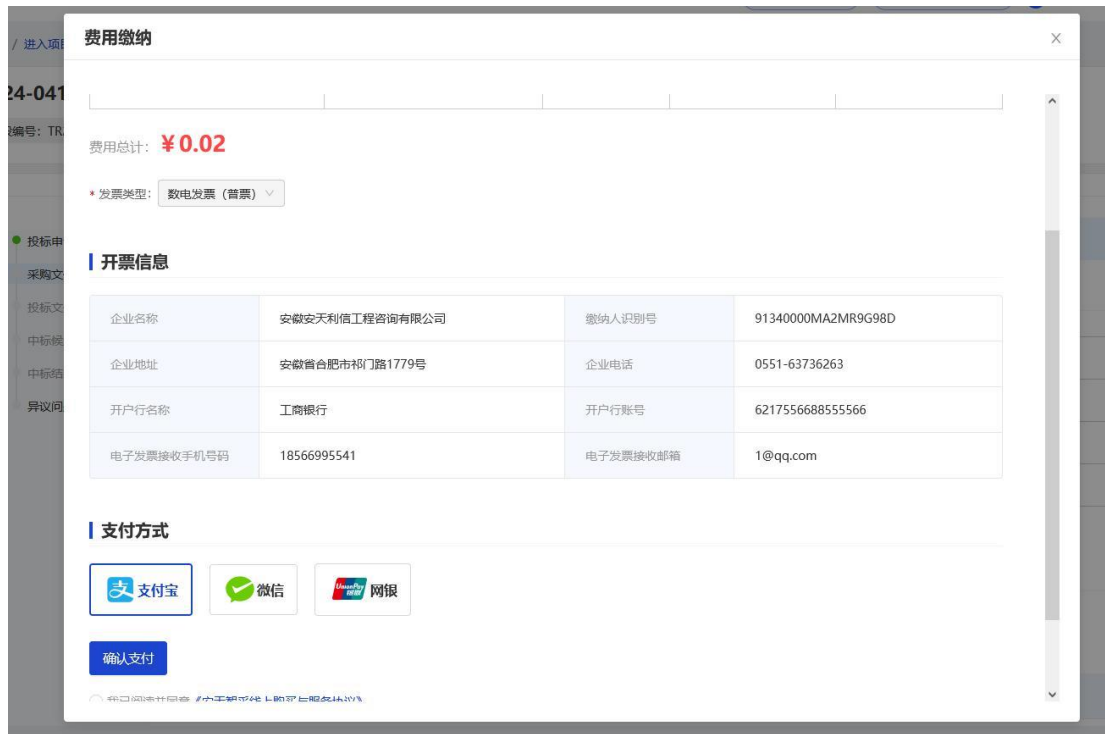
/ 进入项目
24-041
编号: TR
投标申
采购文
投标文
中标候
中标结
异议问

费用缴纳

×

费用总计: ¥0.02

* 发票类型: 数电发票 (普票)

开票信息

| 企业名称 | 安徽安天利信工程咨询有限公司 | 缴纳人识别号 | 91340000MA2MR9G98D |
|---|---|---|---|
| 企业地址 | 安徽省合肥市祁门路1779号 | 企业电话 | 0551-63736263 |
| 开户行名称 | 工商银行 | 开户行账号 | 6217556688555566 |
| 电子发票接收手机号码 | 18566995541 | 电子发票接收邮箱 | 1@qq.com |

支付方式

支付宝 微信 UnionPay 银联 网银

确认支付

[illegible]